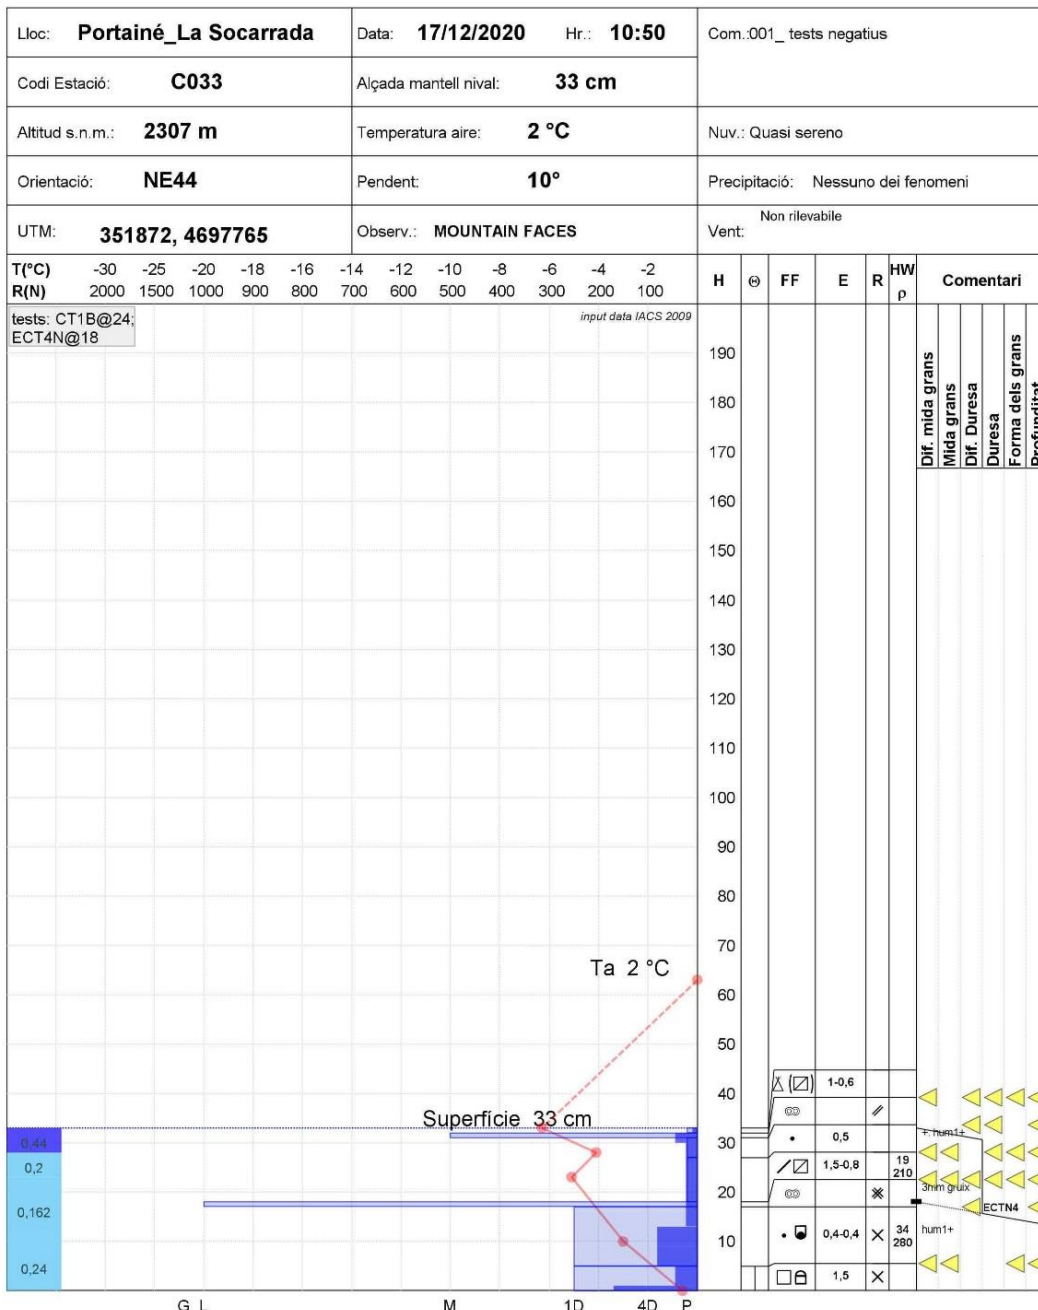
Lloc: Portainé_La Socarrada
Data: 17/12/2020 Hr.: 10:50
Com.:001_ tests negatius

Codi Estació: C033
Alçada mantell nival: 33 cm

Altitud s.n.m.: 2307 m
Temperatura aire: 2 °C
Nuv.: Quasi sereno

Orientació: NE44
Pendent: 10°
Precipitació: Nessuno dei fenomeni

UTM: 351872, 4697765
Observ.: MOUNTAIN FACES
Vent: Non rilevabile

| T(°C) | -30 | -25 | -20 | -18 | -16 | -14 | -12 | -10 | -8 | -6 | -4 | -2 |
|---|---|---|---|---|---|---|---|---|---|---|---|---|
| R(N) | 2000 | 1500 | 1000 | 900 | 800 | 700 | 600 | 500 | 400 | 300 | 200 | 100 |

H Θ FF E R HW ρ Comentari

tests: CT1B@24; ECT4N@18

input data IACS 2009

190 180 170 160 150 140 130 120 110 100 90 80 70 60 50 40 30 20 10

Dif. mida grans
Mida grans
Dif. Duresa
Duresa
Forma dels grans
Profunditat

Ta 2 °C

Superfície 33 cm

0,44
0,2
0,162
0,24

1-0,6
0,5
1,5-0,8
19
210
0,4-0,4
34
280
1,5

+ hum1+
3mm gruix
ECTN4
hum1+

G L M 1D 4D P